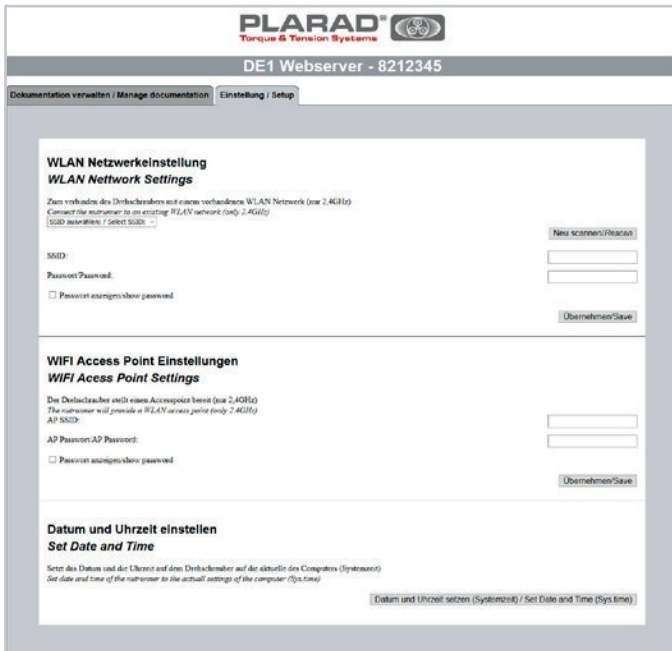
PLARAD®
Torque & Tension Systems

DE1 Webserver - 8212345

Dokumentation verwalten / Manage documentation | Einstellung / Setup

WLAN Netzwerkeinstellung
WLAN Nettwork Settings

Zum verbinden des Drehschraubers mit einem vorhandenen WLAN Netzwerk (nur 2,4GHz)
Connect the nutrunner to an existing WLAN network (only 2,4GHz)

SSID auswählen / Select SSID

Neu scannen/Rescan

SSID:

Passwort/Password:

☐ Passwort anzeigen/show password

Übernehmen/Save

WIFI Access Point Einstellungen
WIFI Acess Point Settings

Der Drehschrauber stellt einen Accesspoint bereit (nur 2,4GHz)
The nutrunner will provide a WLAN access point (only 2,4GHz)
AP SSID:

AP Passwort/AP Password:

☐ Passwort anzeigen/show password

Übernehmen/Save

Datum und Uhrzeit einstellen
Set Date and Time

Setzt das Datum und die Uhrzeit auf dem Drehschrauber auf die aktuelle des Computers (Systemzeit)
Set date and time of the nutrunner to the actuall settings of the computer (Sys.time)

Datum und Uhrzeit setzen (Systemzeit) / Set Date and Time (Sys.time)